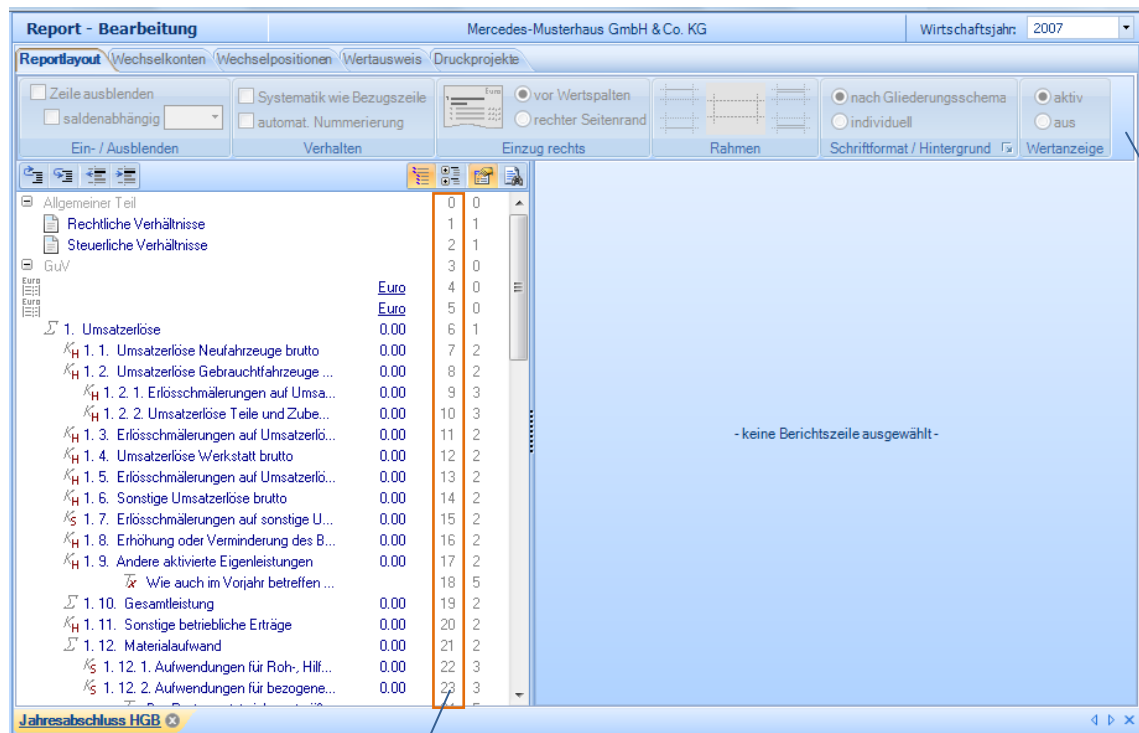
Report - Bearbeitung | Mercedes-Musterhaus GmbH & Co. KG | Wirtschaftsjahr: 2007

Reportlayout | Wechselkonten | Wechselpositionen | Wertausweis | Druckprojekte

Zeile ausblenden
saldenabhängig
Ein- / Ausblenden

Systematik wie Bezugszeile
automat. Nummerierung
Verhalten

Euro
vor Wertspalten
rechter Seitenrand
Einzug rechts

Rahmen

nach Gliederungsschema
individuell
Schriftformat / Hintergrund

aktiv
aus
Wertanzeige

| | | | |
|---|---|---|---|
| Allgemeiner Teil | | 0 | 0 |
| Rechtliche Verhältnisse | | 1 | 1 |
| Steuerliche Verhältnisse | | 2 | 1 |
| GuV | | 3 | 0 |
| Euro | Euro | 4 | 0 |
| Euro | Euro | 5 | 0 |
| 1. Umsatzerlöse | 0.00 | 6 | 1 |
| 1. 1. Umsatzerlöse Neufahrzeuge brutto | 0.00 | 7 | 2 |
| 1. 2. Umsatzerlöse Gebrauchtfahrzeuge ... | 0.00 | 8 | 2 |
| 1. 2. 1. Erlösschmälerungen auf Umsa... | 0.00 | 9 | 3 |
| 1. 2. 2. Umsatzerlöse Teile und Zube... | 0.00 | 10 | 3 |
| 1. 3. Erlösschmälerungen auf Umsatzerlö... | 0.00 | 11 | 2 |
| 1. 4. Umsatzerlöse Werkstatt brutto | 0.00 | 12 | 2 |
| 1. 5. Erlösschmälerungen auf Umsatzerlö... | 0.00 | 13 | 2 |
| 1. 6. Sonstige Umsatzerlöse brutto | 0.00 | 14 | 2 |
| 1. 7. Erlösschmälerungen auf sonstige U... | 0.00 | 15 | 2 |
| 1. 8. Erhöhung oder Verminderung des B... | 0.00 | 16 | 2 |
| 1. 9. Andere aktivierte Eigenleistungen | 0.00 | 17 | 2 |
| Wie auch im Vorjahr betreffen ... | | 18 | 5 |
| 1. 10. Gesamtleistung | 0.00 | 19 | 2 |
| 1. 11. Sonstige betriebliche Erträge | 0.00 | 20 | 2 |
| 1. 12. Materialaufwand | 0.00 | 21 | 2 |
| 1. 12. 1. Aufwendungen für Roh-, Hilf... | 0.00 | 22 | 3 |
| 1. 12. 2. Aufwendungen für bezogene... | 0.00 | 23 | 3 |

- keine Berichtszeile ausgewählt -

Jahresabschluss HGB